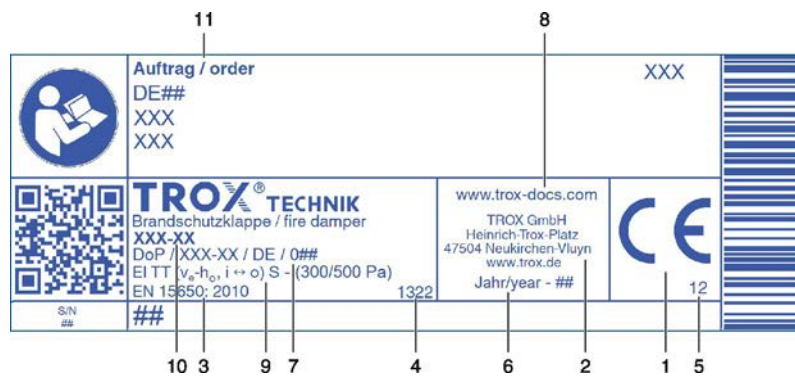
11

8

Auftrag / order

XXX

DE##

XXX

XXX

TROX® TECHNIK

Brandschutzklappe / fire damper

XXX-XX

DoP / XXX-XX / DE / 0##

EI TT ($v_e$-$h_o$, i ↔ o) S - (300/500 Pa)

EN 15650: 2010

1322

www.trox-docs.com

TROX GmbH
Heinrich-Trox-Platz
47504 Neukirchen-Vluyn
www.trox.de

Jahr/year - ##

CE

12

S/N
##

##

10 3 9 7 4 6 2 1 5